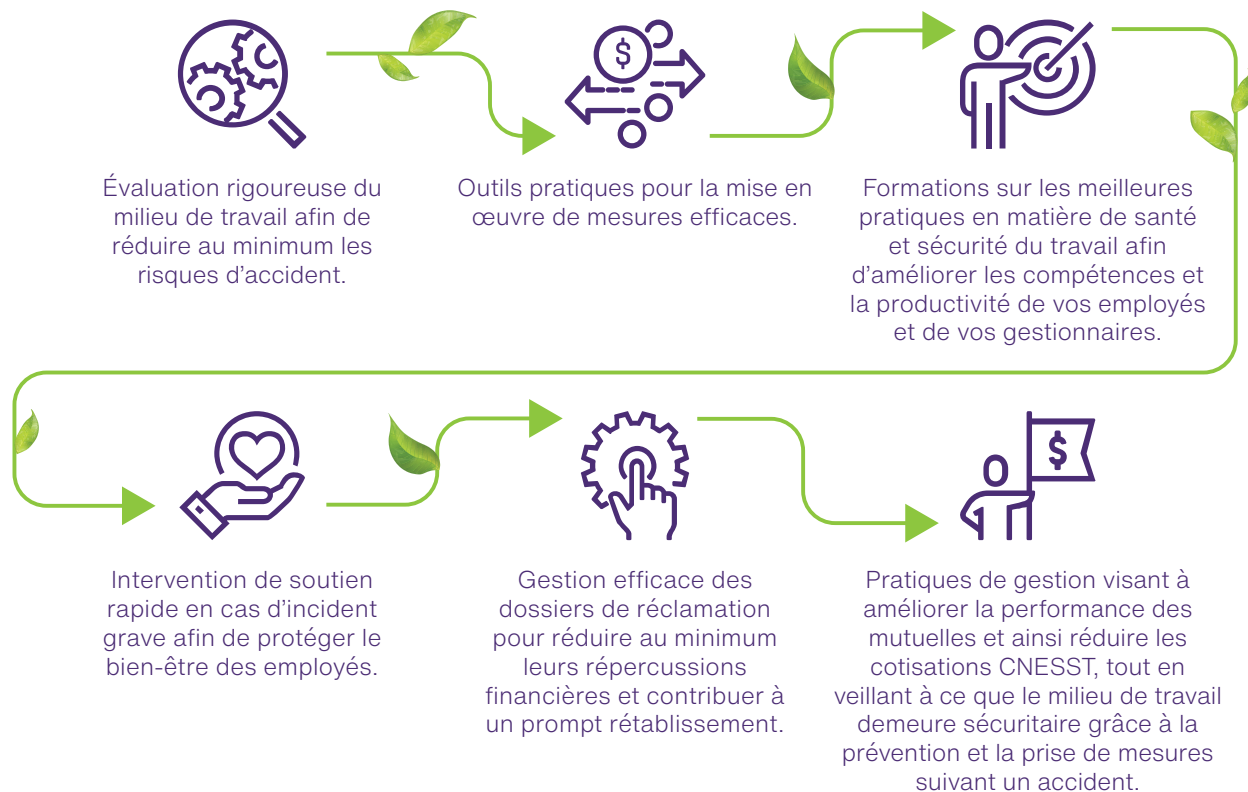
Évaluation rigoureuse du milieu de travail afin de réduire au minimum les risques d’accident.

$

Outils pratiques pour la mise en œuvre de mesures efficaces.

Formations sur les meilleures pratiques en matière de santé et sécurité du travail afin d’améliorer les compétences et la productivité de vos employés et de vos gestionnaires.

Intervention de soutien rapide en cas d’incident grave afin de protéger le bien-être des employés.

Gestion efficace des dossiers de réclamation pour réduire au minimum leurs répercussions financières et contribuer à un prompt rétablissement.

$

Pratiques de gestion visant à améliorer la performance des mutuelles et ainsi réduire les cotisations CNESST, tout en veillant à ce que le milieu de travail demeure sécuritaire grâce à la prévention et la prise de mesures suivant un accident.